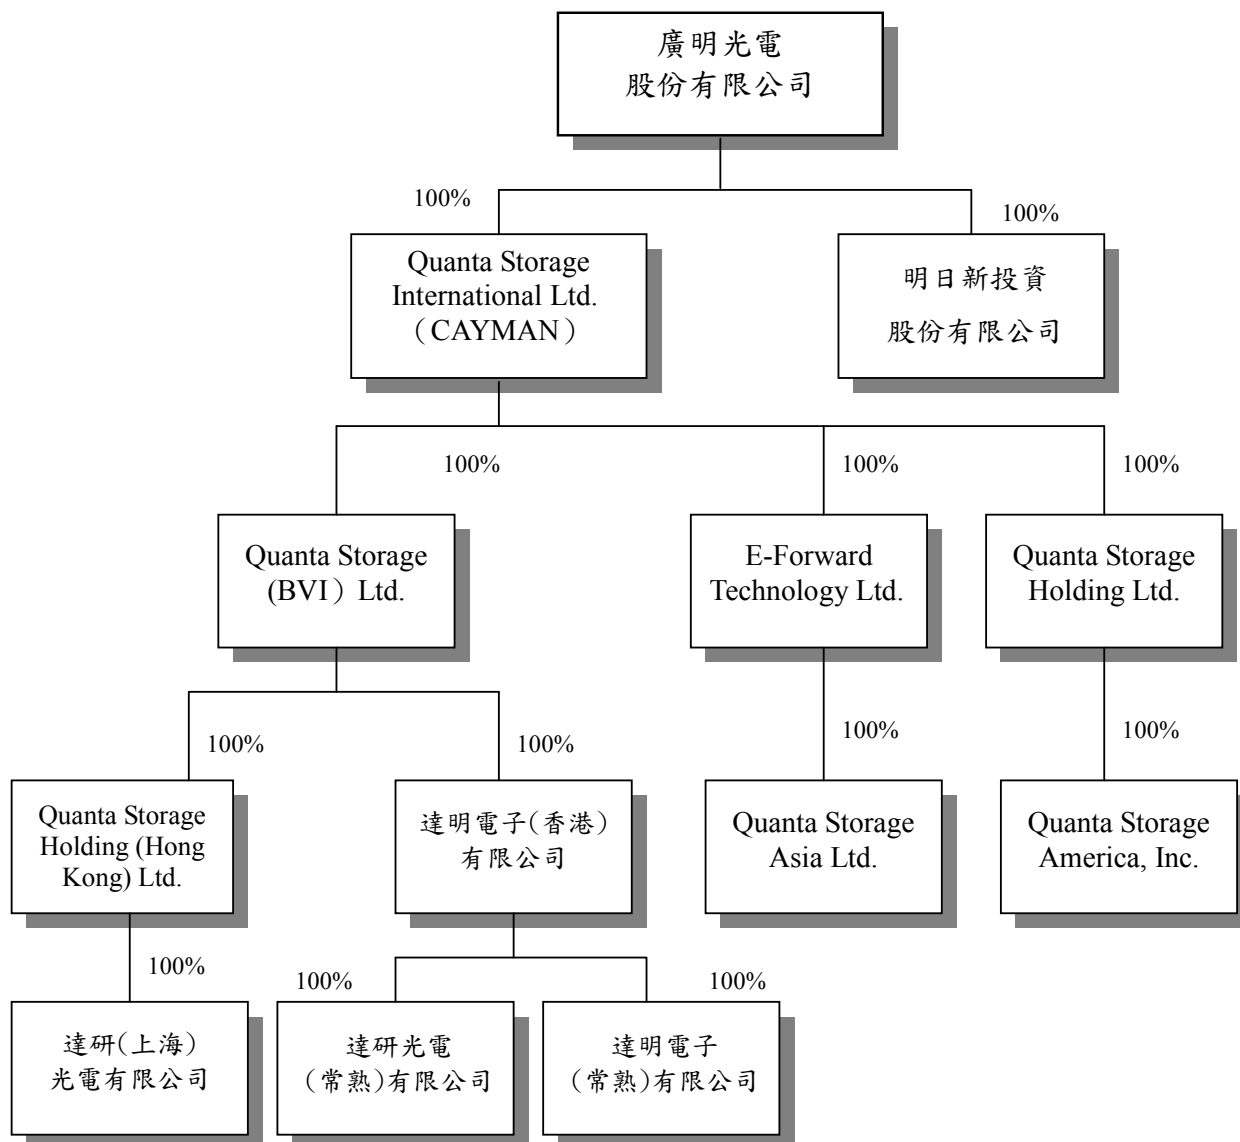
廣明光電
股份有限公司

100%

Quanta Storage International Ltd. （CAYMAN）

100%

明日新投資
股份有限公司

100%

Quanta Storage (BVI）Ltd.

100%

E-Forward Technology Ltd.

100%

Quanta Storage Holding Ltd.

100%

Quanta Storage Holding (Hong Kong) Ltd.

100%

達明電子(香港)
有限公司

100%

Quanta Storage Asia Ltd.

100%

Quanta Storage America, Inc.

100%

達研(上海)
光電有限公司

100%

達研光電
(常熟)有限公司

100%

達明電子
(常熟)有限公司